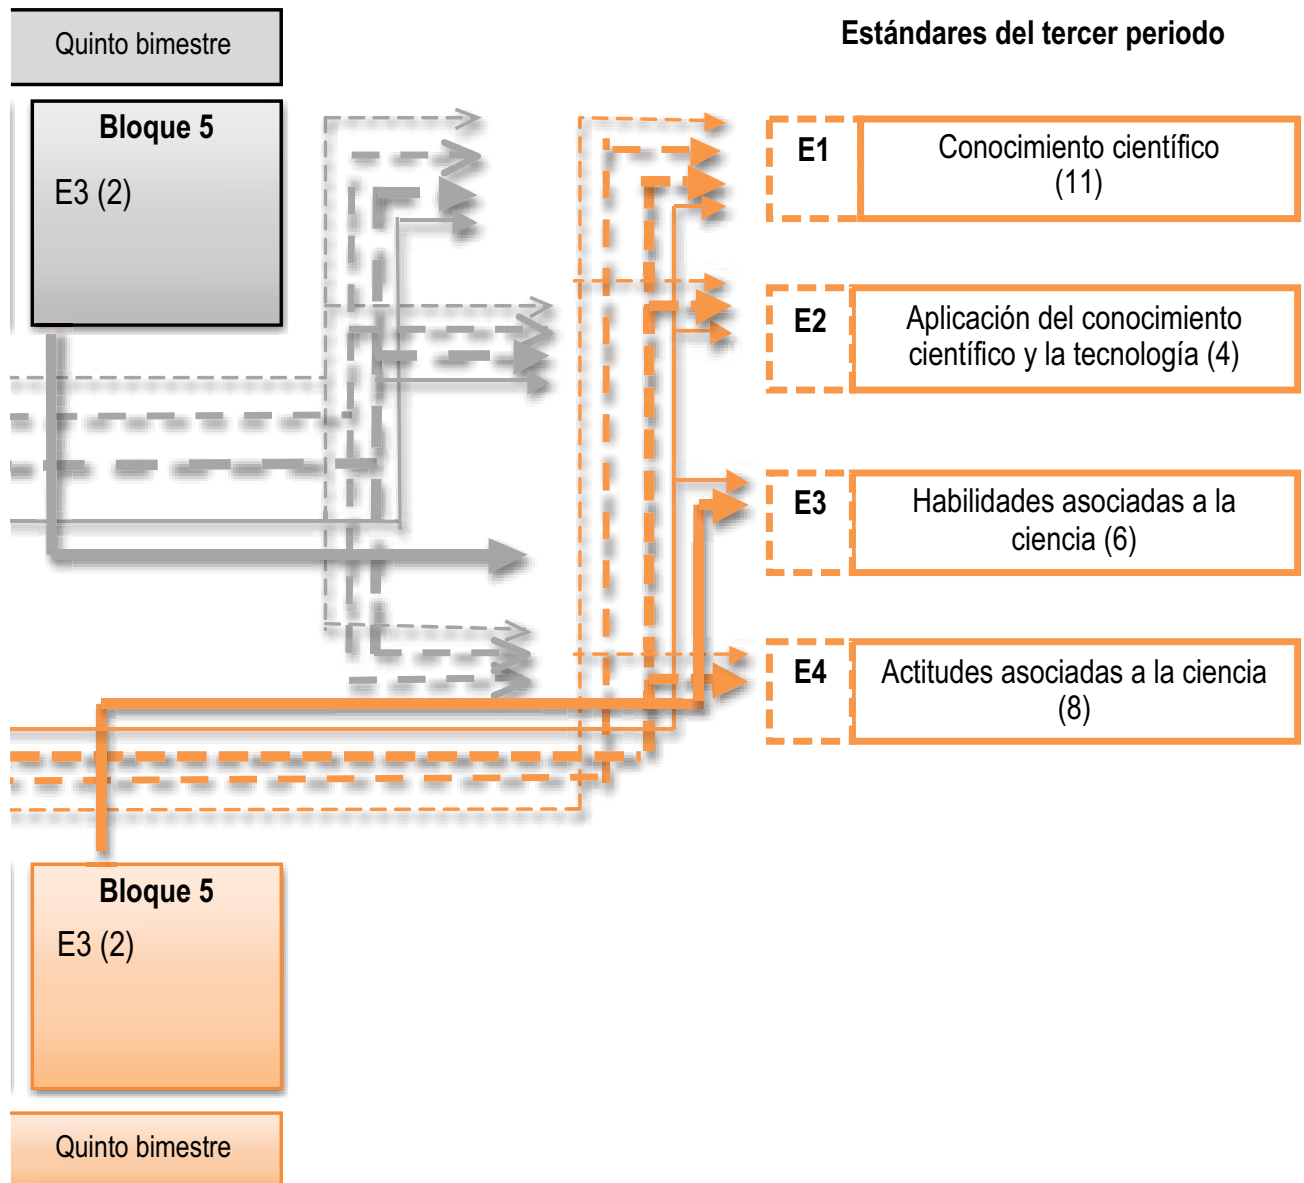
Quinto bimestre

Bloque 5
E3 (2)

Estándares del tercer periodo

E1 Conocimiento científico (11)

E2 Aplicación del conocimiento científico y la tecnología (4)

E3 Habilidades asociadas a la ciencia (6)

E4 Actitudes asociadas a la ciencia (8)

Bloque 5
E3 (2)

Quinto bimestre